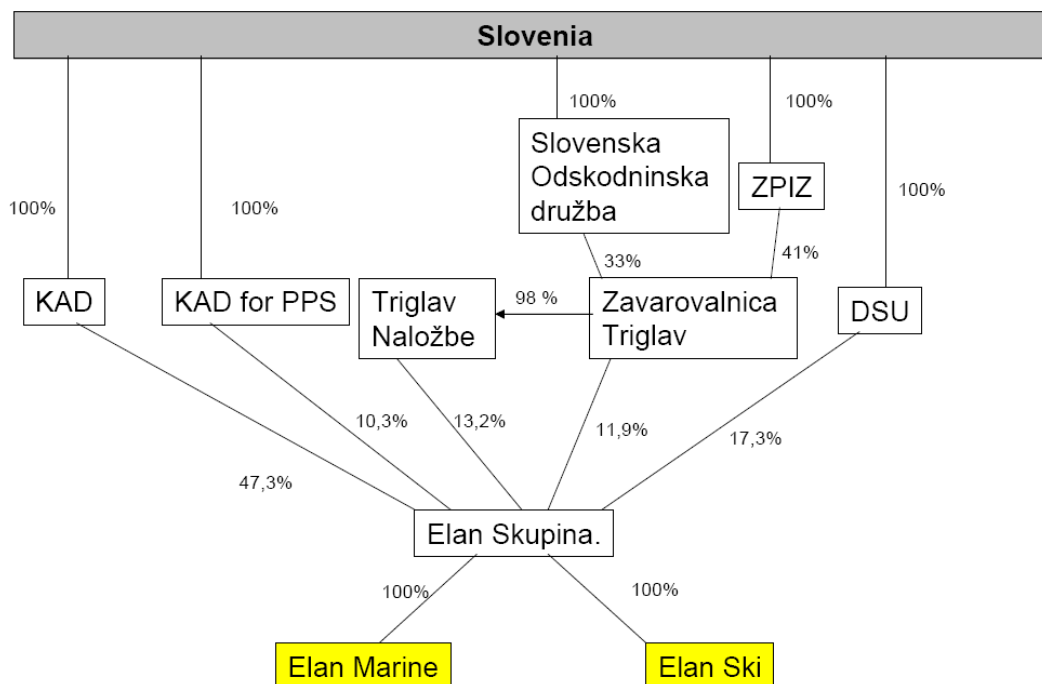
Slovenia

100%

100%

Slovenska Odskodninska družba

ZPIZ

100%

100%

100%

33%

41%

KAD

KAD for PPS

98 %

Triglav Naložbe

Zavarovalnica Triglav

DSU

10,3%

13,2%

11,9%

17,3%

47,3%

Elan Skupina.

100%

100%

Elan Marine

Elan Ski